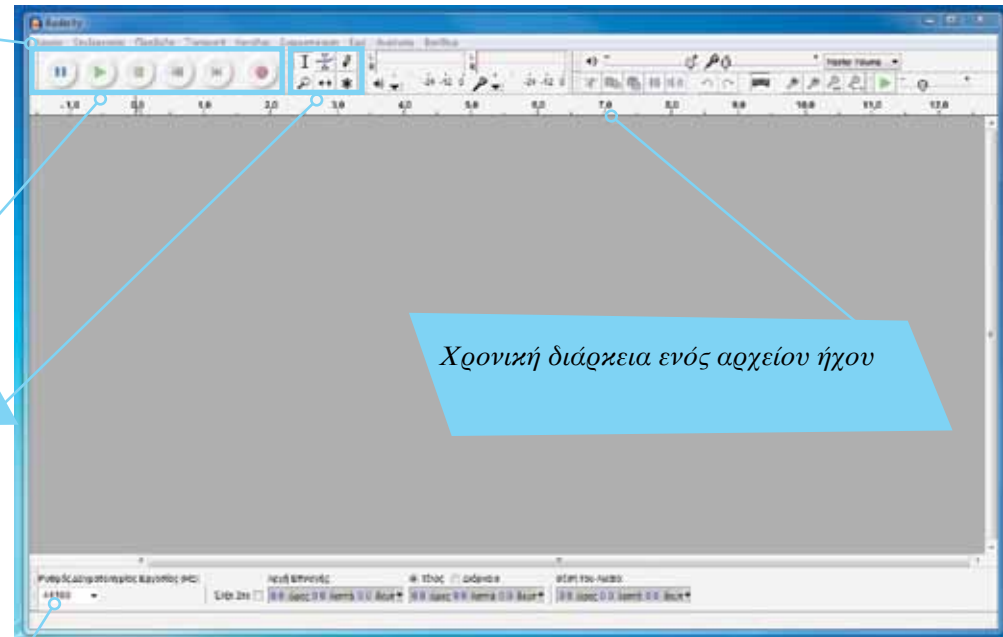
Audacity

Αρχείο Επεξεργασία Προβολή Transport Κομμάτια Δημιουργία Εφέ Ανάλυση Βοήθεια

-1,0 0,0 1,0 2,0 3,0 4,0 5,0 6,0 7,0 8,0 9,0 10,0 11,0 12,0

Χρονική διάρκεια ενός αρχείου ήχου

Ρυθμός δειγματοληψίας έργου (Hz):

44100

Αρχή επιλογής

Τέλος

Διάρκεια

Θέση του ήχου: